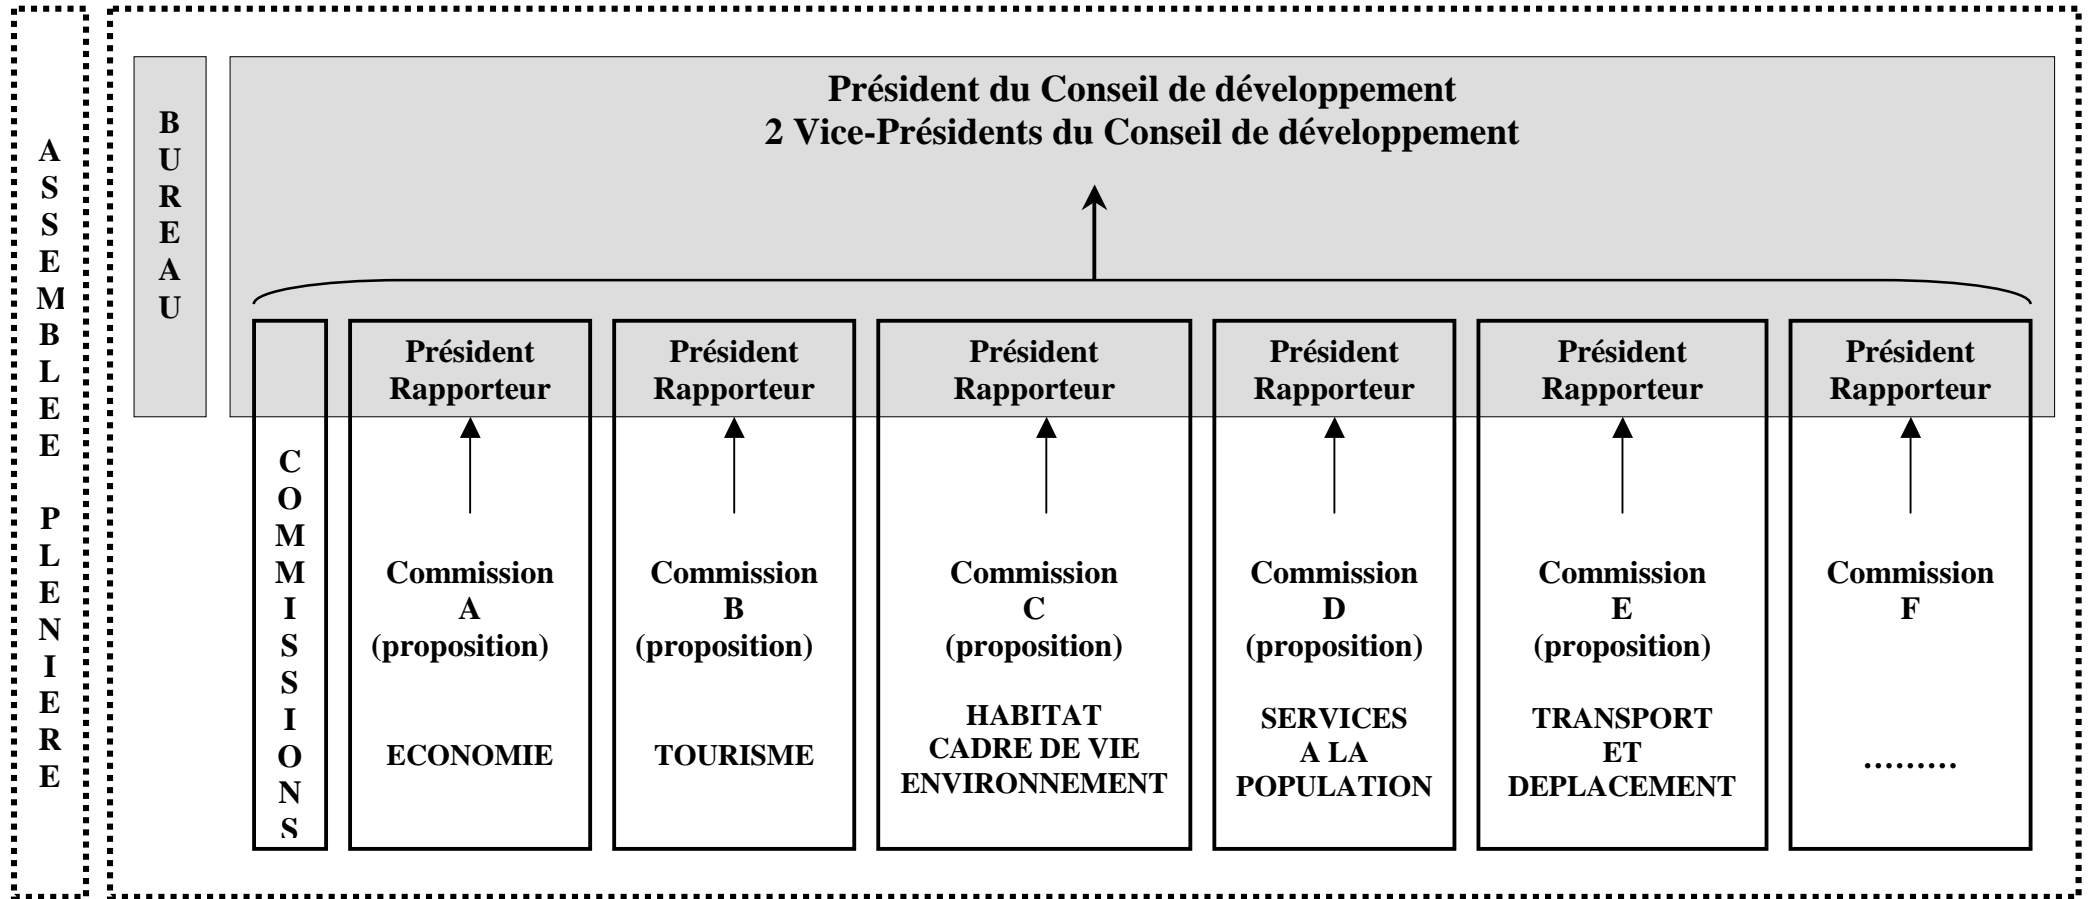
ASSEMBLEE PLENIERE

BUREAU

Président du Conseil de développement
2 Vice-Présidents du Conseil de développement

COMMISSIONS

Président Rapporteur

Commission A (proposition)

ECONOMIE

Président Rapporteur

Commission B (proposition)

TOURISME

Président Rapporteur

Commission C (proposition)

HABITAT CADRE DE VIE ENVIRONNEMENT

Président Rapporteur

Commission D (proposition)

SERVICES A LA POPULATION

Président Rapporteur

Commission E (proposition)

TRANSPORT ET DEPLACEMENT

Président Rapporteur

Commission F

………